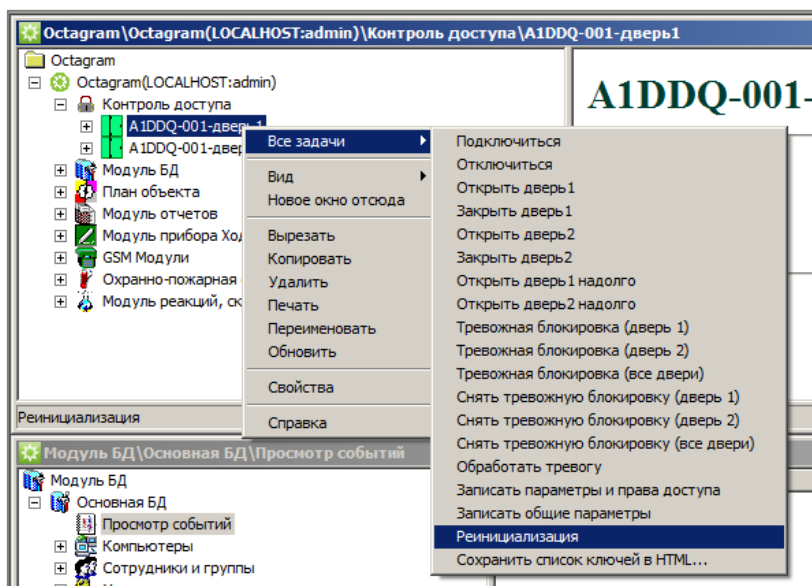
Octagram\Octagram(LOCALHOST:admin)\Контроль доступа\A1DDQ-001-дверь1

Octagram
Octagram(LOCALHOST:admin)
Контроль доступа
A1DDQ-001-дверь1
A1DDQ-001-двер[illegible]
Модуль БД
План объекта
Модуль отчетов
Модуль прибора Хо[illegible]
GSM Модули
Охранно-пожарная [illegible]
Модуль реакций, ск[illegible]

A1DDQ-001-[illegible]

Все задачи
Вид
Новое окно отсюда
Вырезать
Копировать
Удалить
Печать
Переименовать
Обновить
Свойства
Справка

Подключиться
Отключиться
Открыть дверь1
Закрыть дверь1
Открыть дверь2
Закрыть дверь2
Открыть дверь1 надолго
Открыть дверь2 надолго
Тревожная блокировка (дверь 1)
Тревожная блокировка (дверь 2)
Тревожная блокировка (все двери)
Снять тревожную блокировку (дверь 1)
Снять тревожную блокировку (дверь 2)
Снять тревожную блокировку (все двери)
Обработать тревогу
Записать параметры и права доступа
Записать общие параметры
Реинициализация
Сохранить список ключей в HTML...

Реинициализация

Модуль БД\Основная БД\Просмотр событий
Модуль БД
Основная БД
Просмотр событий
Компьютеры
Сотрудники и группы